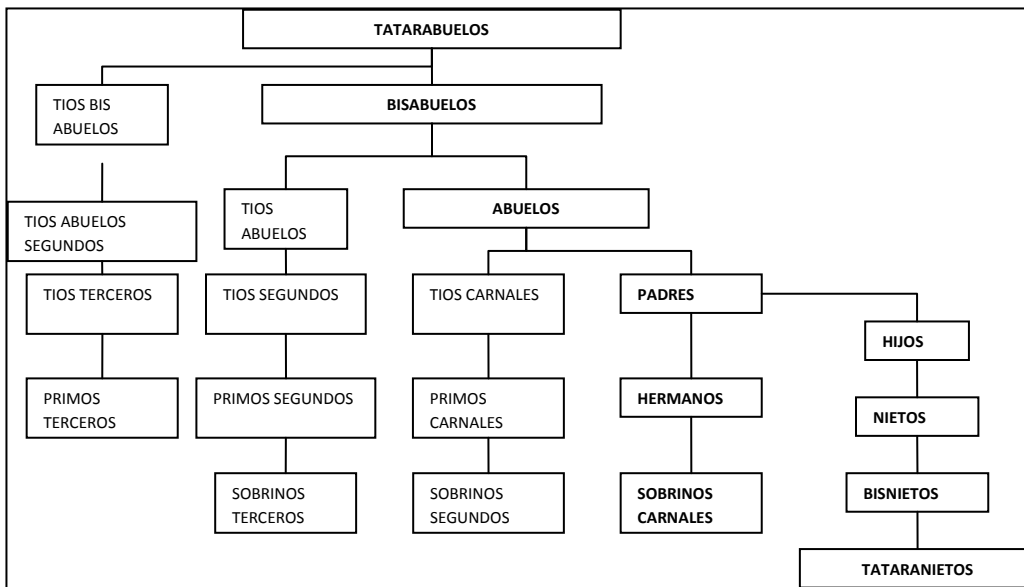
TATARABUELOS

TIOS BIS ABUELOS

BISABUELOS

TIOS ABUELOS SEGUNDOS

TIOS ABUELOS

ABUELOS

TIOS TERCEROS

TIOS SEGUNDOS

TIOS CARNALES

PADRES

HIJOS

PRIMOS TERCEROS

PRIMOS SEGUNDOS

PRIMOS CARNALES

HERMANOS

NIETOS

SOBRINOS TERCEROS

SOBRINOS SEGUNDOS

SOBRINOS CARNALES

BISNIETOS

TATARANIETOS